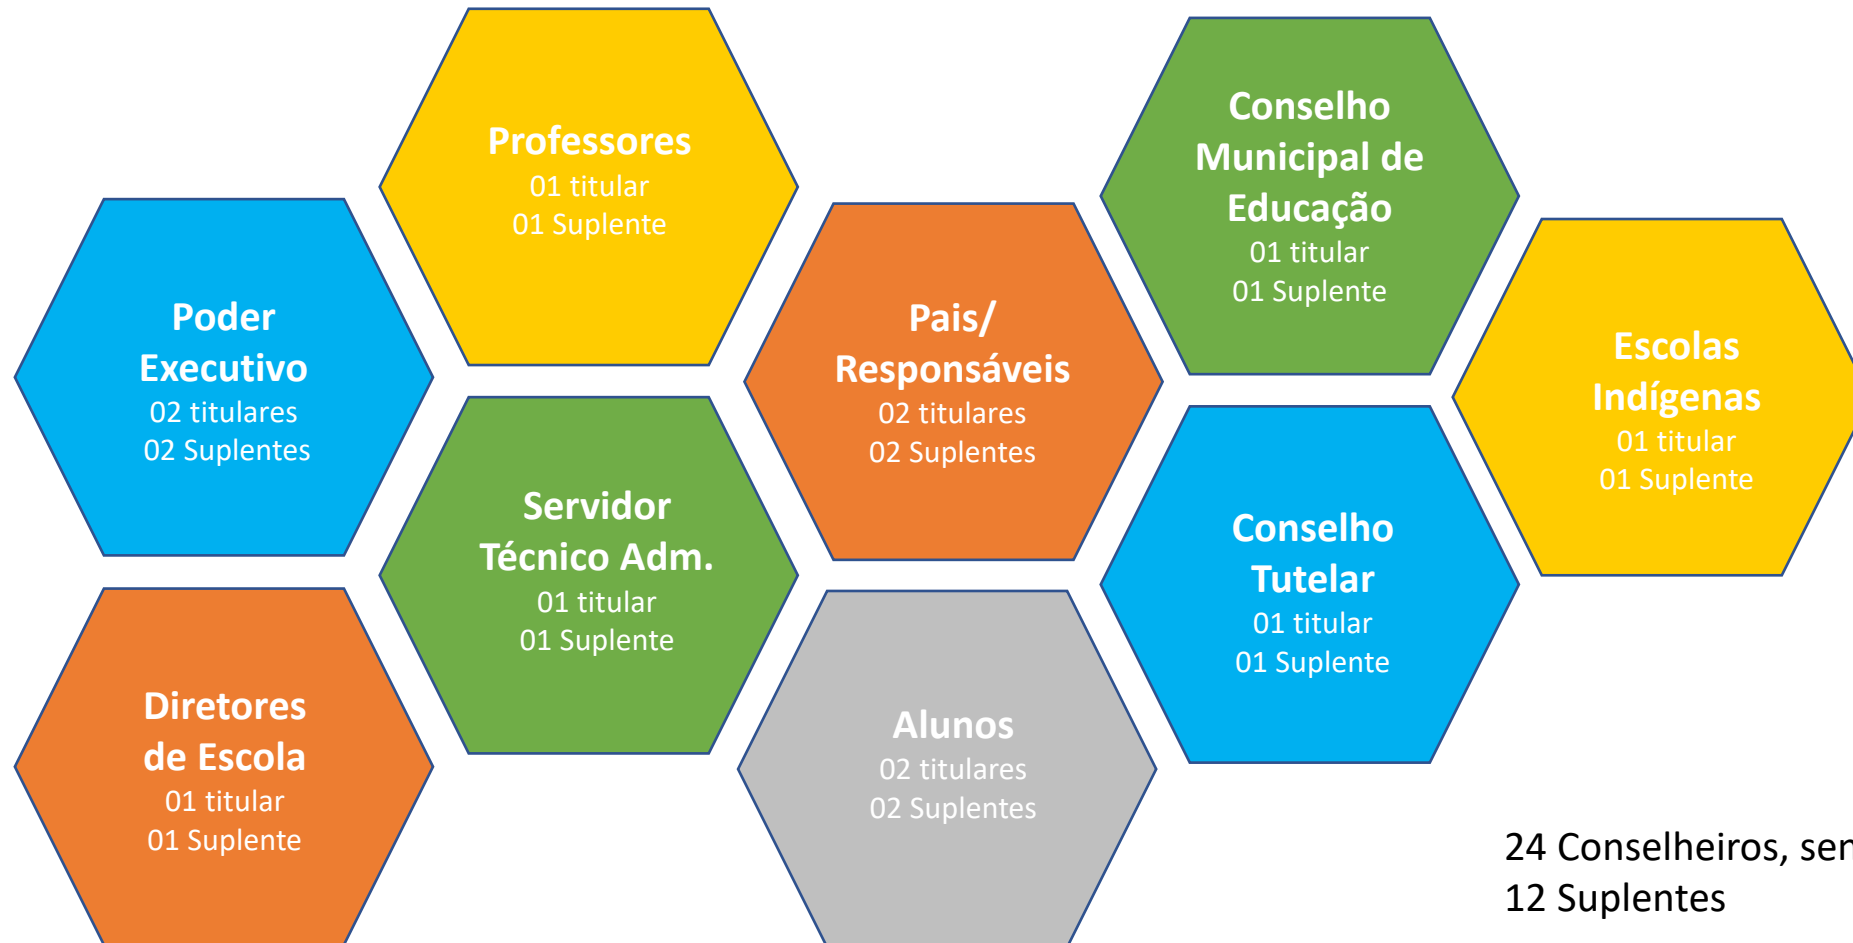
Poder Executivo
02 titulares
02 Suplentes

Diretores de Escola
01 titular
01 Suplente

Professores
01 titular
01 Suplente

Servidor Técnico Adm.
01 titular
01 Suplente

Pais/ Responsáveis
02 titulares
02 Suplentes

Alunos
02 titulares
02 Suplentes

Conselho Municipal de Educação
01 titular
01 Suplente

Conselho Tutelar
01 titular
01 Suplente

Escolas Indígenas
01 titular
01 Suplente

24 Conselheiros, sen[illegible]
12 Suplentes